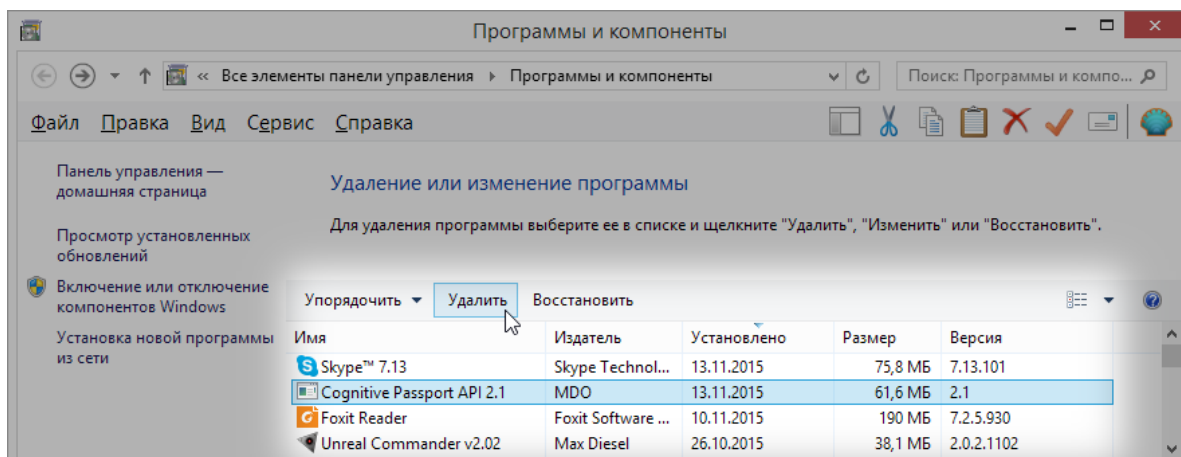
Программы и компоненты

« Все элементы панели управления › Программы и компоненты

Поиск: Программы и компо...

Файл Правка Вид Сервис Справка

Панель управления — домашняя страница

Просмотр установленных обновлений

Включение или отключение компонентов Windows

Установка новой программы из сети

Удаление или изменение программы

Для удаления программы выберите ее в списке и щелкните "Удалить", "Изменить" или "Восстановить".

Упорядочить ▾ Удалить Восстановить

| Имя | Издатель | Установлено | Размер | Версия |
|---|---|---|---|---|
| Skype™ 7.13 | Skype Technol... | 13.11.2015 | 75,8 МБ | 7.13.101 |
| Cognitive Passport API 2.1 | MDO | 13.11.2015 | 61,6 МБ | 2.1 |
| Foxit Reader | Foxit Software ... | 10.11.2015 | 190 МБ | 7.2.5.930 |
| Unreal Commander v2.02 | Max Diesel | 26.10.2015 | 38,1 МБ | 2.0.2.1102 |